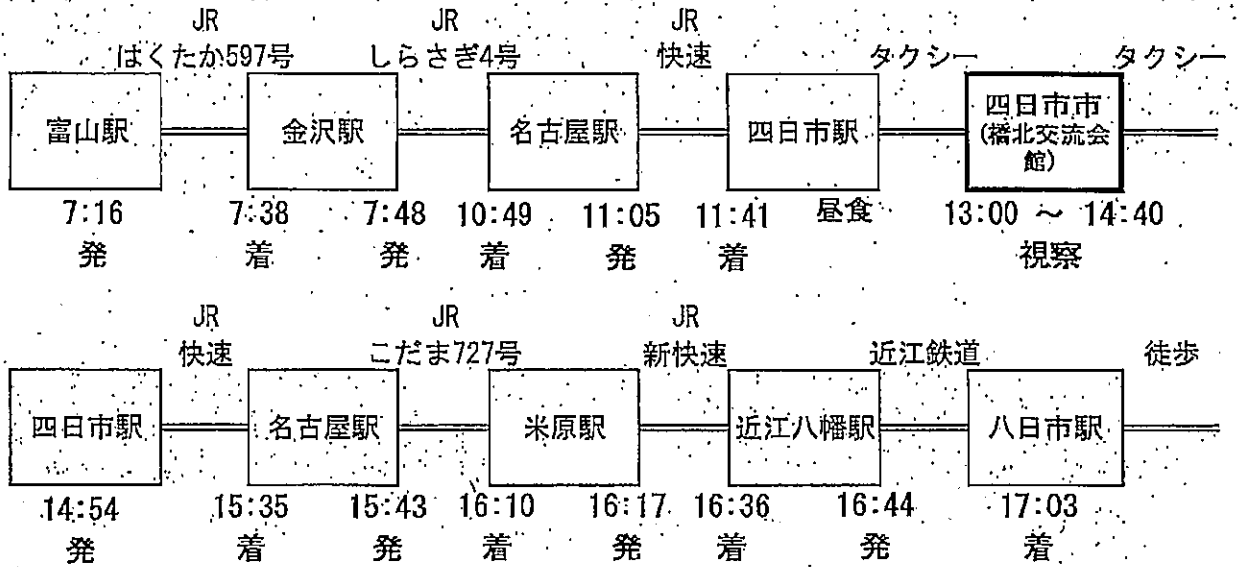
JR
はくたか597号

JR
しらさぎ4号

JR
快速

タクシー

タクシー

富山駅

金沢駅

名古屋駅

四日市駅

四日市市
(橋北交流会館)

7:16
発

7:38
着

7:48
発

10:49
着

11:05
発

11:41
着

昼食

13:00 ～ 14:40
視察

JR
快速

JR
こだま727号

JR
新快速

近江鉄道

徒歩

四日市駅

名古屋駅

米原駅

近江八幡駅

八日市駅

14:54
発

15:35
着

15:43
発

16:10
着

16:17
発

16:36
着

16:44
発

17:03
着